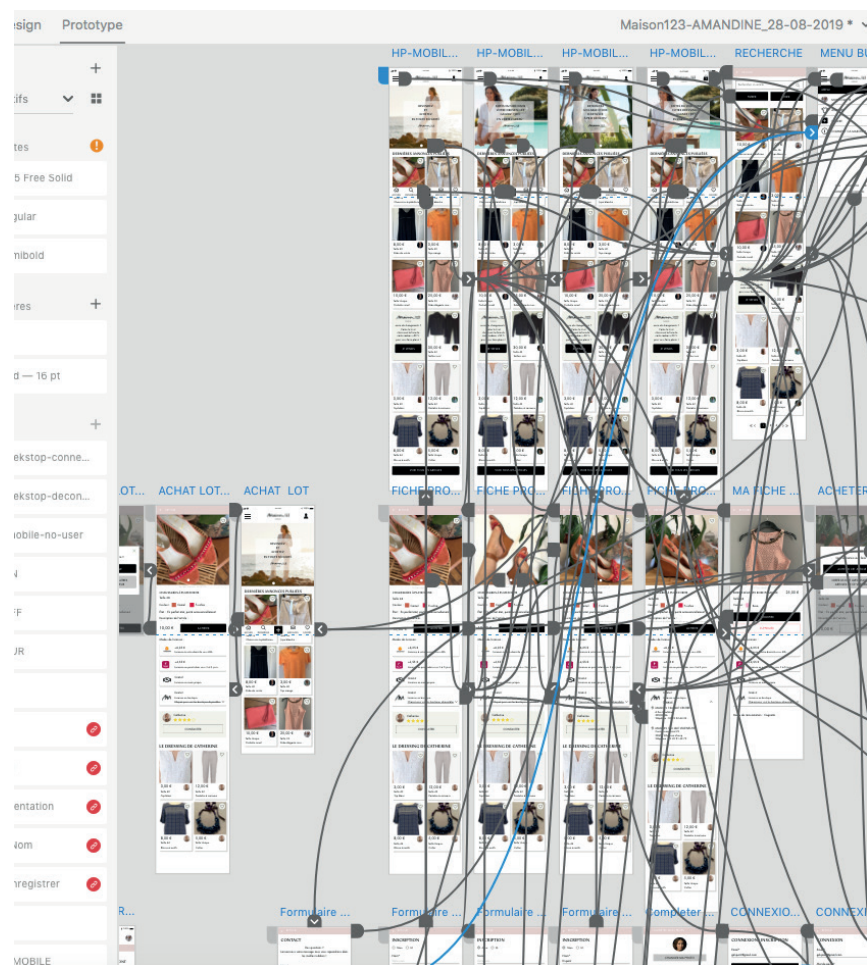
esign Prototype

Maison123-AMANDINE_28-08-2019 *

tifs

tes

5 Free Solid

gular

mibold

res

d — 16 pt

ekstop-conne...

ekstop-decon...

nobile-no-user

N

FF

UR

entation

Nom

nregistrer

MOBILE

HP-MOBIL... HP-MOBIL... HP-MOBIL... HP-MOBIL... RECHERCHE MENU B

LOT... ACHAT LOT... ACHAT LOT FICHE PRO... FICHE PRO... FICHE PRO... FICHE PRO... MA FICHE ... ACHETER

LE DRESSING DE CATHERINE

R... Formulaire ... Formulaire ... Formulaire ... Formulaire ... Completer ... CONNEXIO... CONNEXI

CONTACT

INSCRIPTION

CONNEXION